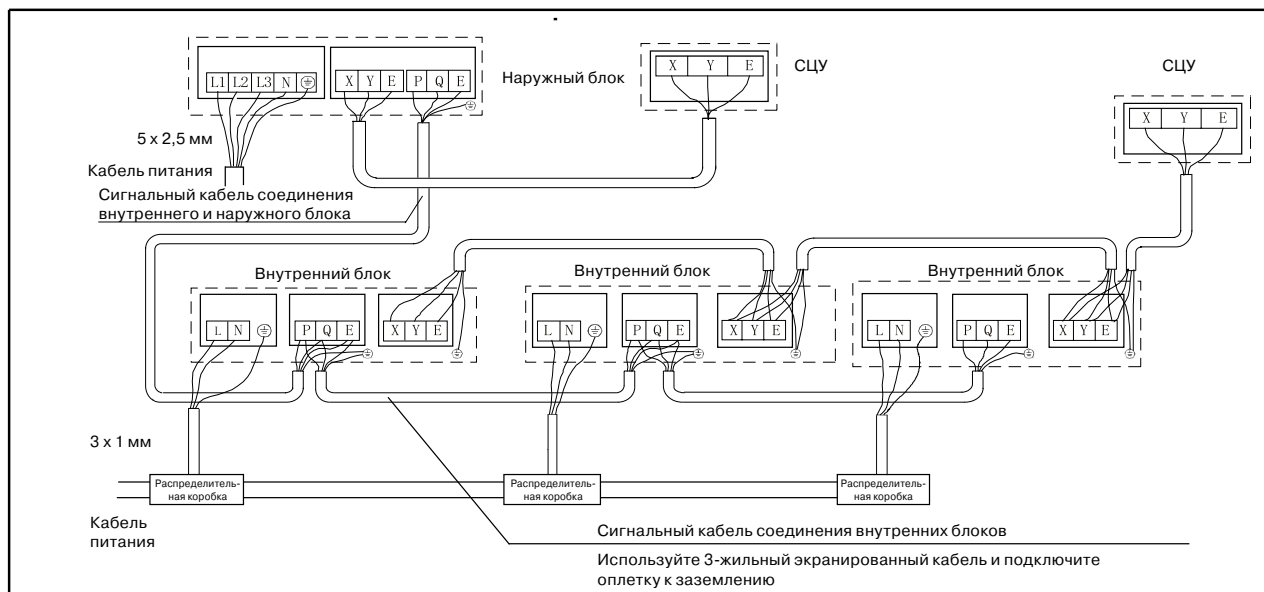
L1 L2 L3 N ⏚
X Y E P Q E
Наружный блок
X Y E
СЦУ
СЦУ
X Y E
5 x 2,5 мм
Кабель питания
Сигнальный кабель соединения внутреннего и наружного блока
Внутренний блок
L N ⏚
P Q E
X Y E
Внутренний блок
L N ⏚
P Q E
X Y E
Внутренний блок
L N ⏚
P Q E
X Y E
3 x 1 мм
Распределительная коробка
Распределительная коробка
Распределительная коробка
Кабель питания
Сигнальный кабель соединения внутренних блоков
Используйте 3-жильный экранированный кабель и подключите оплетку к заземлению